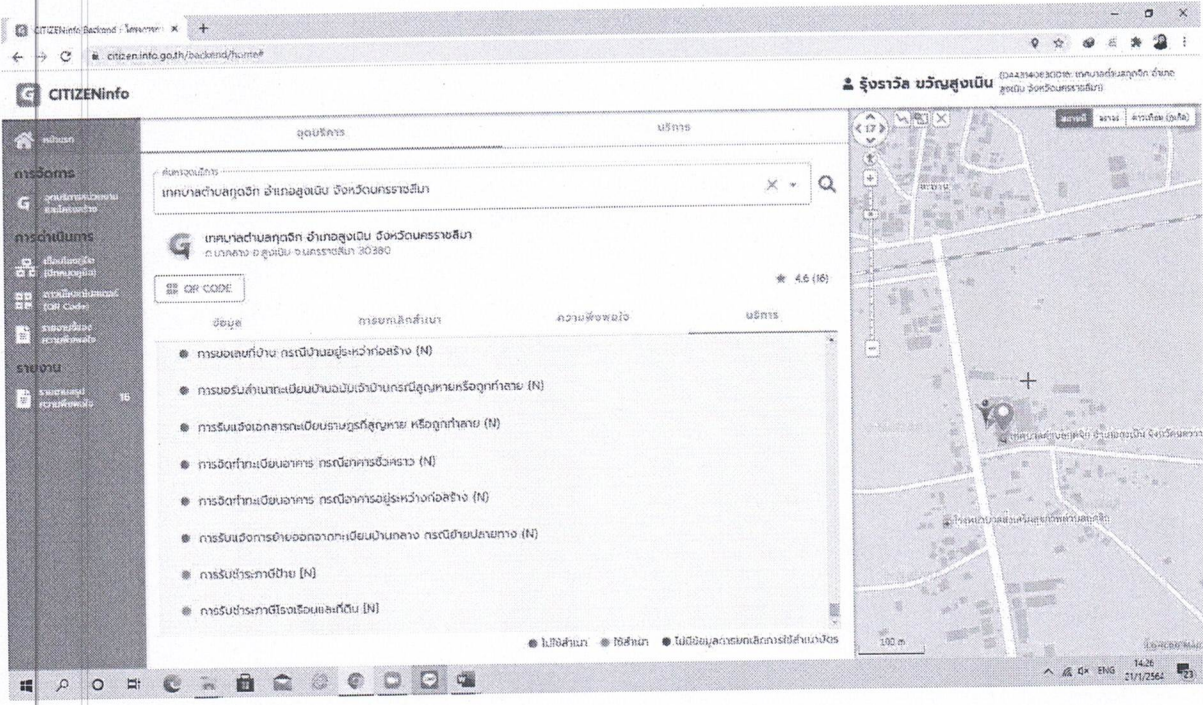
CITIZENinfo Backend : โครงการฯ ×

citizen.info.go.th/backend/home#

CITIZENinfo

รุ้งราวัล ขวัญสูงเนิน

หน้าแรก

การจัดการ

การดำเนินการ

รายงาน

16

จุดบริการ

บริการ

ค้นหาจุดบริการ

เทศบาลตำบลกุดจิก อำเภอสูงเนิน จังหวัดนครราชสีมา

เทศบาลตำบลกุดจิก อำเภอสูงเนิน จังหวัดนครราชสีมา

ต.นากลาง อ.สูงเนิน จ.นครราชสีมา 30380

QR CODE

★ 4.6 (16)

ข้อมูล

การยกเลิกสำเนา

ความพึงพอใจ

บริการ

● การขอเลขที่บ้าน กรณีบ้านอยู่ระหว่างก่อสร้าง (N)

● การขอรับสำเนาทะเบียนบ้านฉบับเจ้าบ้านกรณีสูญหายหรือถูกทำลาย (N)

● การรับแจ้งเอกสารทะเบียนราษฎรที่สูญหาย หรือถูกทำลาย (N)

● การจัดทำทะเบียนอาคาร กรณีอาคารชั่วคราว (N)

● การจัดทำทะเบียนอาคาร กรณีอาคารอยู่ระหว่างก่อสร้าง (N)

● การรับแจ้งการย้ายออกจากทะเบียนบ้านกลาง กรณีย้ายปลายทาง (N)

● การรับชำระภาษีป้าย [N]

● การรับชำระภาษีโรงเรือนและที่ดิน [N]

● ไม่ใช้สำเนา ● ใช้สำเนา ● ไม่มีข้อมูลการยกเลิกการใช้สำเนาบัตร

แผนที่ ดาวเทียม

100 m

ENG 14:26 21/1/2564